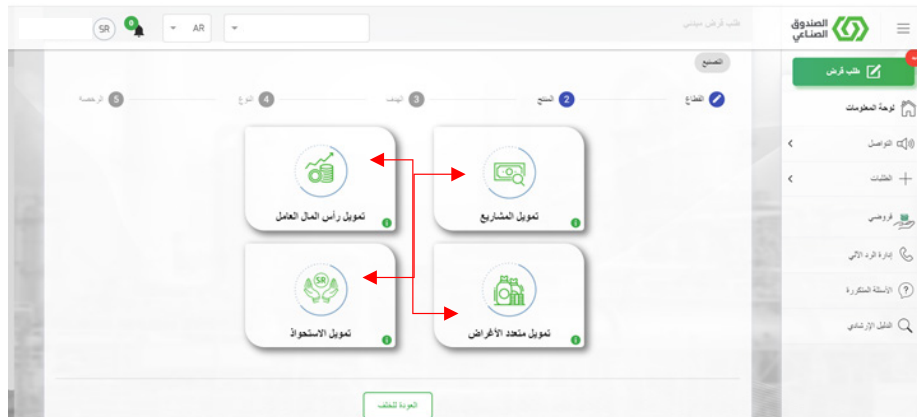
الصندوق الصناعي

طلب قرض مبدئي

AR

SR

0

طلب قرض

لوحة المعلومات

التواصل

الطلبات

قروضي

إدارة الرد الآلي

الأسئلة المتكررة

الدليل الإرشادي

التصنيع

القطاع

2 المنتج

3 الهدف

4 النوع

5 الرخصة

تمويل المشاريع

تمويل رأس المال العامل

تمويل متعدد الأغراض

تمويل الاستحواذ

العودة للخلف